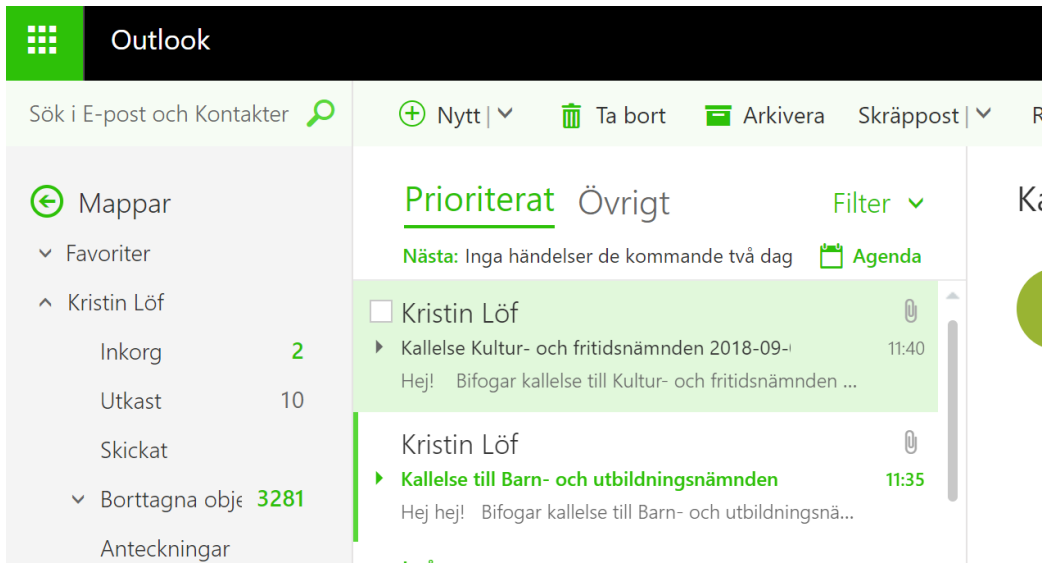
Outlook

Sök i E-post och Kontakter

Nytt | Ta bort Arkivera Skräppost | R

Mappar
Favoriter
Kristin Löf
Inkorg 2
Utkast 10
Skickat
Borttagna obje 3281
Anteckningar

Prioriterat Övrigt Filter
Nästa: Inga händelser de kommande två dag Agenda

Kristin Löf
Kallelse Kultur- och fritidsnämnden 2018-09- 11:40
Hej! Bifogar kallelse till Kultur- och fritidsnämnden ...

Kristin Löf
Kallelse till Barn- och utbildningsnämnden 11:35
Hej hej! Bifogar kallelse till Barn- och utbildningsnä...

Ka